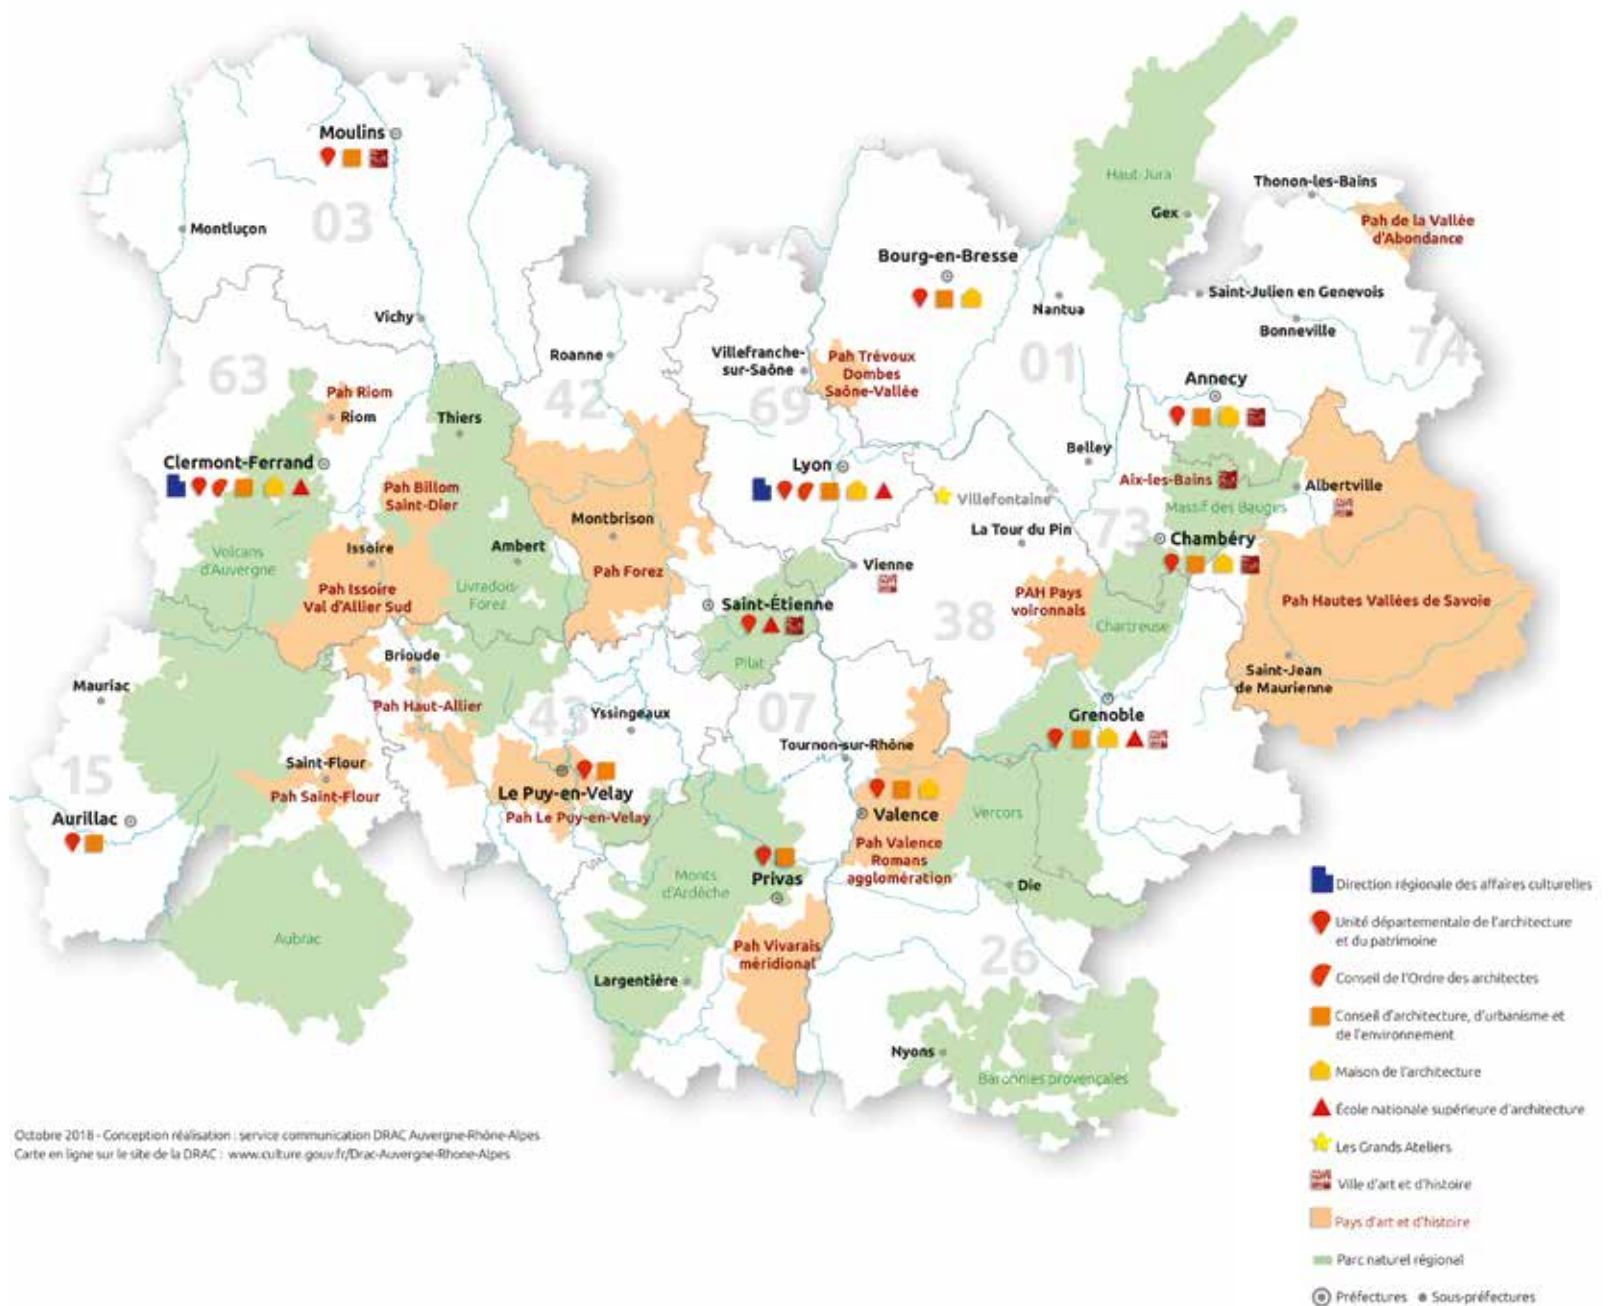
Moulins
03
Montluçon
Vichy
63
Pah Riom
Riom
Thiers
Clermont-Ferrand
Pah Billom Saint-Dier
Issoire
Volcans d'Auvergne
Pah Issoire Val d'Allier Sud
Ambert
Livradois-Forez
Brioude
Pah Haut-Allier
Mauriac
15
Saint-Flour
Pah Saint-Flour
Aurillac
Aubrac
Roanne
42
Montbrison
Pah Forez
Saint-Étienne
Pilat
43
Yssingeaux
Le Puy-en-Velay
Pah Le Puy-en-Velay
Villefranche-sur-Saône
69
Pah Trévoux Dombes Saône-Vallée
Lyon
Vienne
07
Tournon-sur-Rhône
Monts d'Ardèche
Privas
Largentière
Pah Vivarais méridional
Valence
Pah Valence Romans agglomération
Bourg-en-Bresse
01
Nantua
Haut-Jura
Gex
Belley
Villefontaine
La Tour du Pin
38
PAH Pays voironnais
Chartreuse
Grenoble
Vercors
Die
26
Nyons
Baronnies provençales
Thonon-les-Bains
Pah de la Vallée d'Abondance
Saint-Julien en Genevois
Bonneville
74
Annecy
Aix-les-Bains
Massif des Bauges
Albertville
73
Chambéry
Pah Hautes Vallées de Savoie
Saint-Jean de Maurienne

Direction régionale des affaires culturelles
Unité départementale de l'architecture et du patrimoine
Conseil de l'Ordre des architectes
Conseil d'architecture, d'urbanisme et de l'environnement
Maison de l'architecture
École nationale supérieure d'architecture
Les Grands Ateliers
Ville d'art et d'histoire
Pays d'art et d'histoire
Parc naturel régional
Préfectures Sous-préfectures

Octobre 2018 - Conception réalisation : service communication DRAC Auvergne-Rhône-Alpes
Carte en ligne sur le site de la DRAC : www.culture.gouv.fr/Drac-Auvergne-Rhone-Alpes